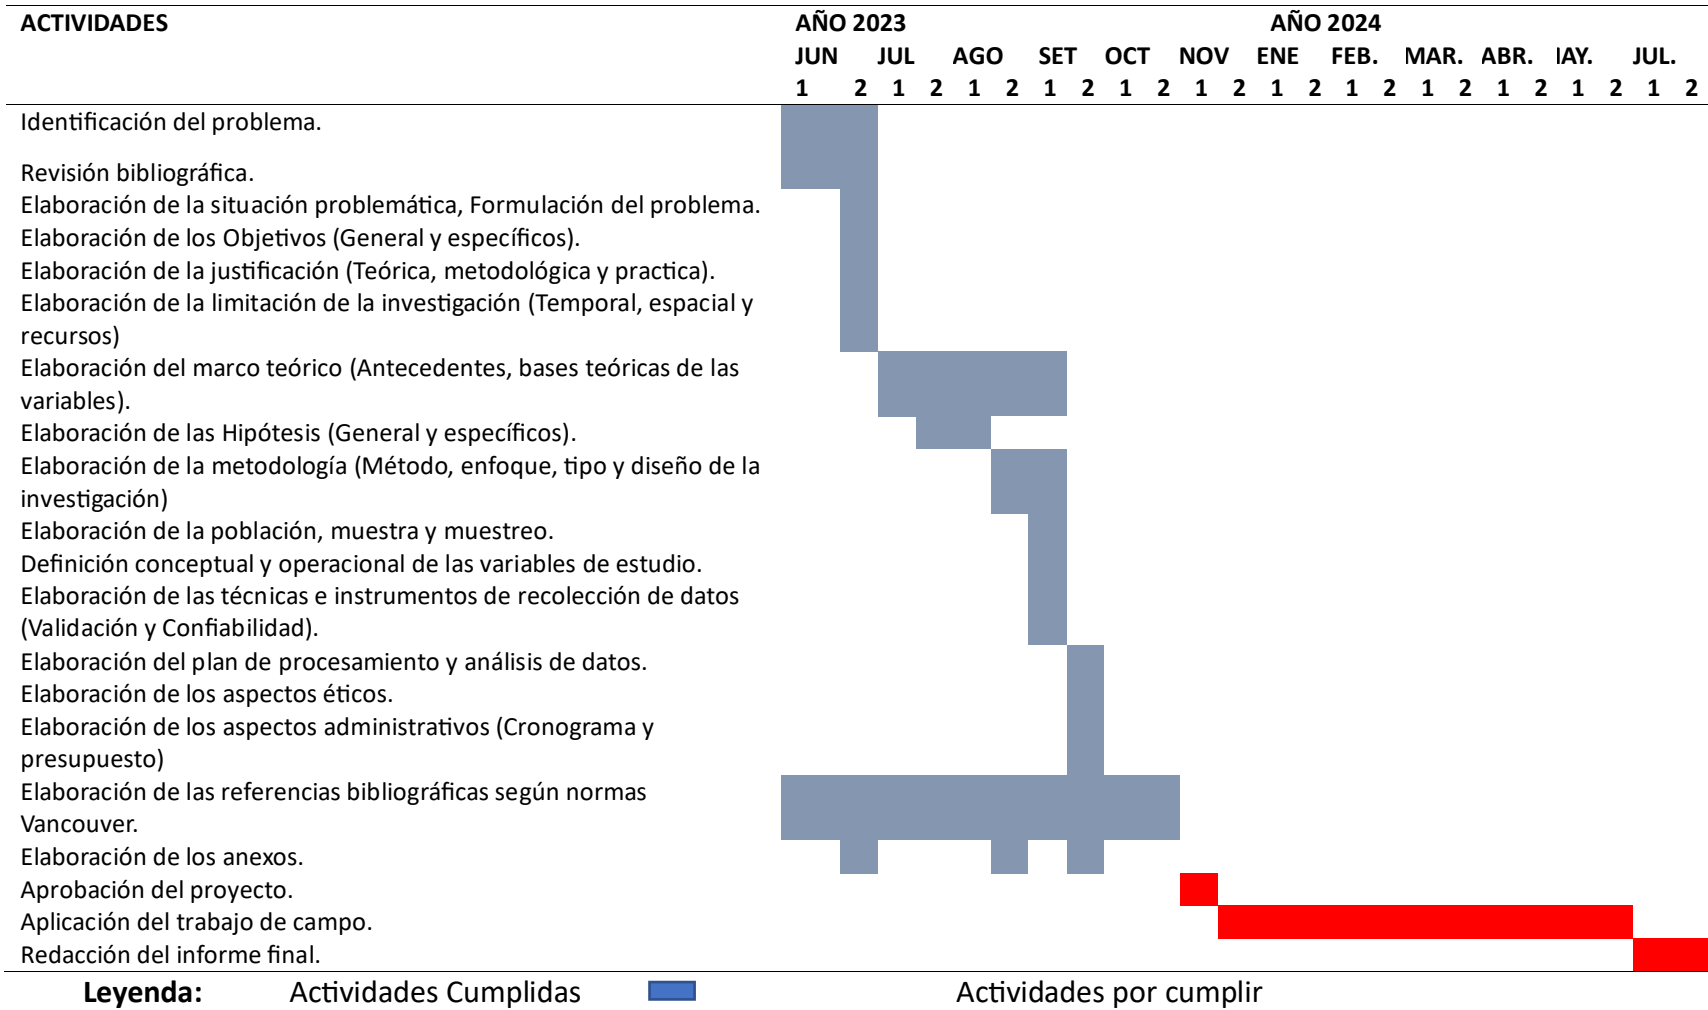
| ACTIVIDADES | AÑO 2023 | | | | | | | | | | | | AÑO 2024 | | | | | | | | | | | |
|---|---|---|---|---|---|---|---|---|---|---|---|---|---|---|---|---|---|---|---|---|---|---|---|---|
| | JUN | | JUL | | AGO | | SET | | OCT | | NOV | | ENE | | FEB. | | MAR. | | ABR. | | IAY. | | JUL. | |
| | 1 | 2 | 1 | 2 | 1 | 2 | 1 | 2 | 1 | 2 | 1 | 2 | 1 | 2 | 1 | 2 | 1 | 2 | 1 | 2 | 1 | 2 | 1 | 2 |
| Identificación del problema. | | | | | | | | | | | | | | | | | | | | | | | | |
| Revisión bibliográfica. | | | | | | | | | | | | | | | | | | | | | | | | |
| Elaboración de la situación problemática, Formulación del problema. | | | | | | | | | | | | | | | | | | | | | | | | |
| Elaboración de los Objetivos (General y específicos). | | | | | | | | | | | | | | | | | | | | | | | | |
| Elaboración de la justificación (Teórica, metodológica y practica). | | | | | | | | | | | | | | | | | | | | | | | | |
| Elaboración de la limitación de la investigación (Temporal, espacial y recursos) | | | | | | | | | | | | | | | | | | | | | | | | |
| Elaboración del marco teórico (Antecedentes, bases teóricas de las variables). | | | | | | | | | | | | | | | | | | | | | | | | |
| Elaboración de las Hipótesis (General y específicos). | | | | | | | | | | | | | | | | | | | | | | | | |
| Elaboración de la metodología (Método, enfoque, tipo y diseño de la investigación) | | | | | | | | | | | | | | | | | | | | | | | | |
| Elaboración de la población, muestra y muestreo. | | | | | | | | | | | | | | | | | | | | | | | | |
| Definición conceptual y operacional de las variables de estudio. | | | | | | | | | | | | | | | | | | | | | | | | |
| Elaboración de las técnicas e instrumentos de recolección de datos (Validación y Confiabilidad). | | | | | | | | | | | | | | | | | | | | | | | | |
| Elaboración del plan de procesamiento y análisis de datos. | | | | | | | | | | | | | | | | | | | | | | | | |
| Elaboración de los aspectos éticos. | | | | | | | | | | | | | | | | | | | | | | | | |
| Elaboración de los aspectos administrativos (Cronograma y presupuesto) | | | | | | | | | | | | | | | | | | | | | | | | |
| Elaboración de las referencias bibliográficas según normas Vancouver. | | | | | | | | | | | | | | | | | | | | | | | | |
| Elaboración de los anexos. | | | | | | | | | | | | | | | | | | | | | | | | |
| Aprobación del proyecto. | | | | | | | | | | | | | | | | | | | | | | | | |
| Aplicación del trabajo de campo. | | | | | | | | | | | | | | | | | | | | | | | | |
| Redacción del informe final. | | | | | | | | | | | | | | | | | | | | | | | | |

Leyenda: Actividades Cumplidas Actividades por cumplir